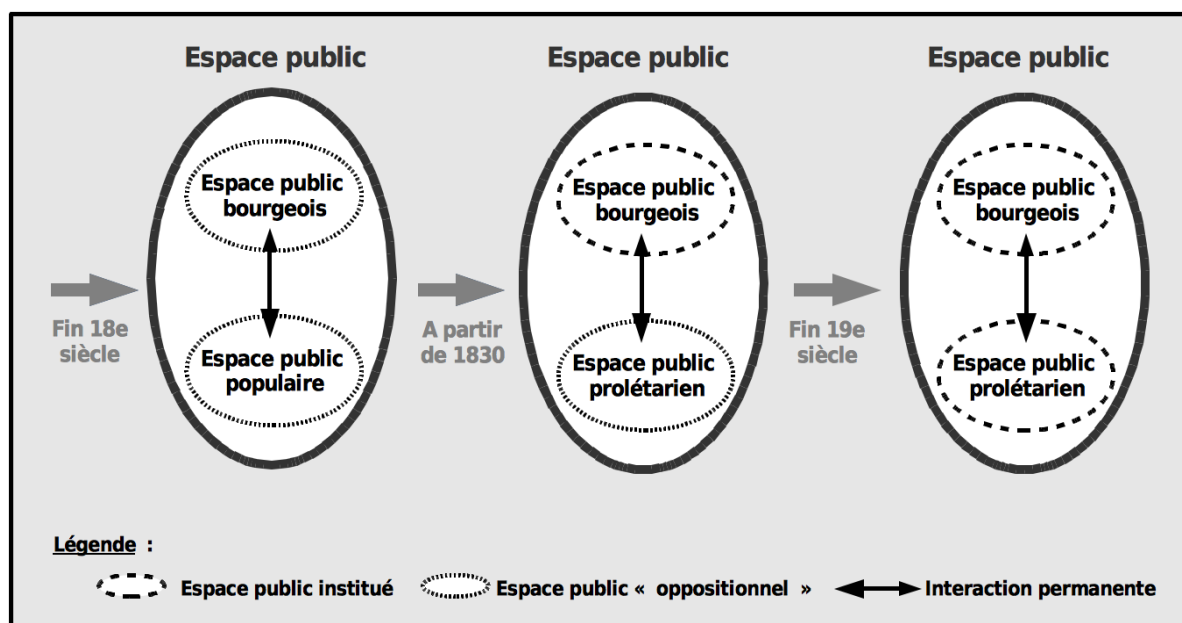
Espace public

Fin 18e siècle

Espace public bourgeois

Espace public populaire

Espace public

A partir de 1830

Espace public bourgeois

Espace public prolétarien

Espace public

Fin 19e siècle

Espace public bourgeois

Espace public prolétarien

Légende :

Espace public institué

Espace public « oppositionnel »

Interaction permanente